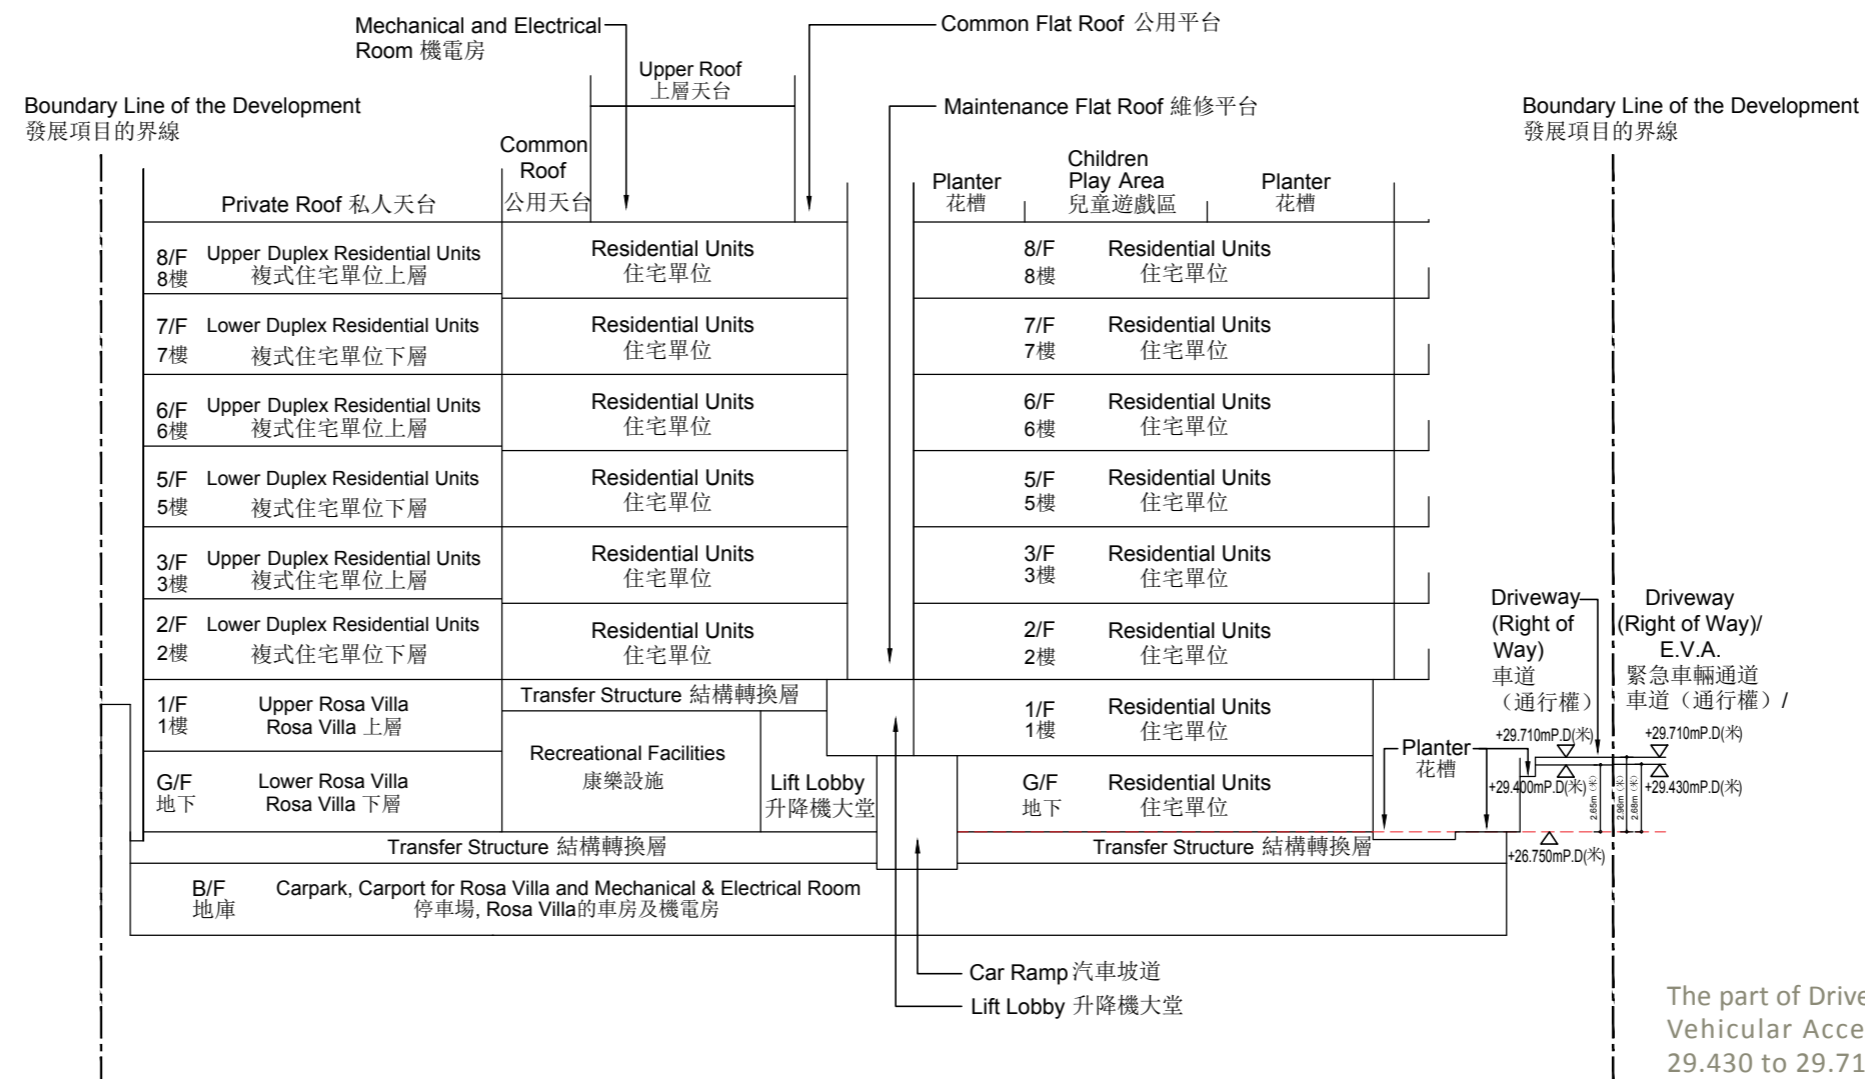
Mechanical and Electrical Room 機電房

Common Flat Roof 公用平台

Upper Roof 上層天台

Boundary Line of the Development 發展項目的界線

Maintenance Flat Roof 維修平台

Boundary Line of the Development 發展項目的界線

Common Roof 公用天台

Private Roof 私人天台

Planter 花槽

Children Play Area 兒童遊戲區

Planter 花槽

8/F 8樓 Upper Duplex Residential Units 複式住宅單位上層

Residential Units 住宅單位

8/F 8樓 Residential Units 住宅單位

7/F 7樓 Lower Duplex Residential Units 複式住宅單位下層

Residential Units 住宅單位

7/F 7樓 Residential Units 住宅單位

6/F 6樓 Upper Duplex Residential Units 複式住宅單位上層

Residential Units 住宅單位

6/F 6樓 Residential Units 住宅單位

5/F 5樓 Lower Duplex Residential Units 複式住宅單位下層

Residential Units 住宅單位

5/F 5樓 Residential Units 住宅單位

3/F 3樓 Upper Duplex Residential Units 複式住宅單位上層

Residential Units 住宅單位

3/F 3樓 Residential Units 住宅單位

2/F 2樓 Lower Duplex Residential Units 複式住宅單位下層

Residential Units 住宅單位

2/F 2樓 Residential Units 住宅單位

Driveway (Right of Way) 車道 (通行權)

Driveway (Right of Way)/ E.V.A. 緊急車輛通道 車道 (通行權) /

1/F 1樓 Upper Rosa Villa Rosa Villa 上層

Transfer Structure 結構轉換層

1/F 1樓 Residential Units 住宅單位

+29.710mP.D(米)

+29.710mP.D(米)

Recreational Facilities 康樂設施

Lift Lobby 升降機大堂

Planter 花槽

G/F 地下 Lower Rosa Villa Rosa Villa 下層

G/F 地下 Residential Units 住宅單位

+29.400mP.D(米)

2.65m (米)

2.98m (米)

2.68m (米)

+29.430mP.D(米)

Transfer Structure 結構轉換層

Transfer Structure 結構轉換層

+26.750mP.D(米)

B/F 地庫 Carpark, Carport for Rosa Villa and Mechanical & Electrical Room 停車場, Rosa Villa的車房及機電房

Car Ramp 汽車坡道

Lift Lobby 升降機大堂

The part of Drive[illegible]
Vehicular Acce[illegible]
29.430 to 29.71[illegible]